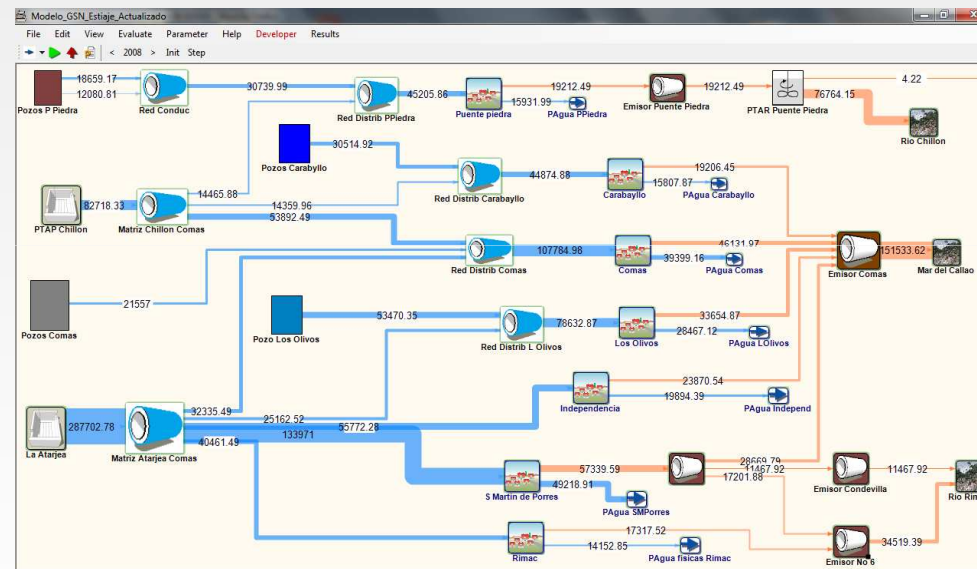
Modelo_GSN_Estiaje_Actualizado
File Edit View Evaluate Parameter Help Developer Results
< 2008 > Init Step

18659.17
12080.81
Pozos P Piedra
Red Conduc
30739.99
45205.86
Red Distrib PPiedra
Puente piedra
19212.49
15931.99
PAgua PPiedra
Emisor Puente Piedra
19212.49
PTAR Puente Piedra
76764.15
4.22
Rio Chillon
Pozos Carabayllo
30514.92
Red Distrib Carabayllo
44874.88
Carabayllo
19206.45
15807.87
PAgua Carabayllo
PTAP Chillon
82718.33
Matriz Chillon Comas
14465.88
14359.96
53892.49
Red Distrib Comas
107784.98
Comas
46131.97
39399.16
PAgua Comas
Emisor Comas
151533.62
Mar del Callao
Pozos Comas
21557
Pozo Los Olivos
53470.35
Red Distrib L Olivos
78632.87
Los Olivos
33654.87
28467.12
PAgua LOlivos
Independencia
23870.54
19894.39
PAgua Independ
La Atarjea
287702.78
Matriz Atarjea Comas
32335.49
25162.52
55772.28
133971
40461.49
S Martin de Porres
57339.59
49218.91
PAgua SMPorres
28669.79
11467.92
17201.88
Emisor Condevilla
11467.92
Rio Rim
Rimac
17317.52
14152.85
PAgua fisicas Rimac
Emisor No 6
34519.39